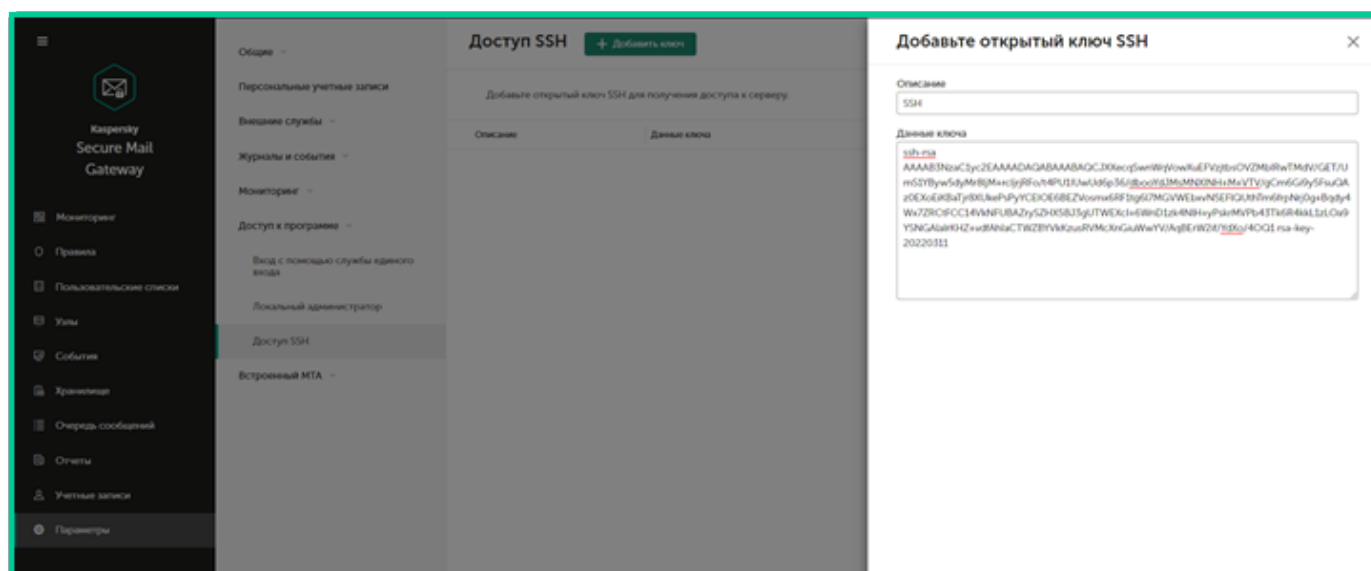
Kaspersky
Secure Mail Gateway

Мониторинг
Правила
Пользовательские списки
Узлы
События
Хранилище
Очередь сообщений
Отчеты
Учетные записи
Параметры

Общие
Персональные учетные записи
Внешние службы
Журналы и события
Мониторинг
Доступ к программе
Вход с помощью службы единого входа
Локальный администратор
Доступ SSH
Встроенный MTA

Доступ SSH
+ Добавить ключ

Добавьте открытый ключ SSH для получения доступа к серверу.

| Описание | Данные ключа |
|---|---|

Добавьте открытый ключ SSH

Описание
SSH

Данные ключа
ssh-rsa AAAAB3NzaC1yc2EAAAADAQABAAABAQCJXXecqSwnWnVowXuEFVzjtbsOVZMbRwTMdV/GET/UmS1YByw5dyMr8jM+rcljrjRFo/t4PU1UwUd6p36/dbooYdJMsMNXNHxMxVTV/gCm6Gi9y5FsuQAz0EXoEiKBaTyr8XUkePsPyYCEIOE6BEZVosmx6RF1tg6U7MGVWEbwNSEFIQUtNTm6frpNrj0g+Bq8y4Wx7ZRCtFCC14VkNFUBAZrySZHX58J3gUTWEXcI+6WnD1zk4NtH+yPskrMVPb43Tk6R4kkL1zLOa9YSNGAlaIrKHZ+vdtAhIaCTWZBYVkKzusRVMcXnGiuWwYV/AqBErW2t/YdXo/4OQ1 rsa-key-20220311